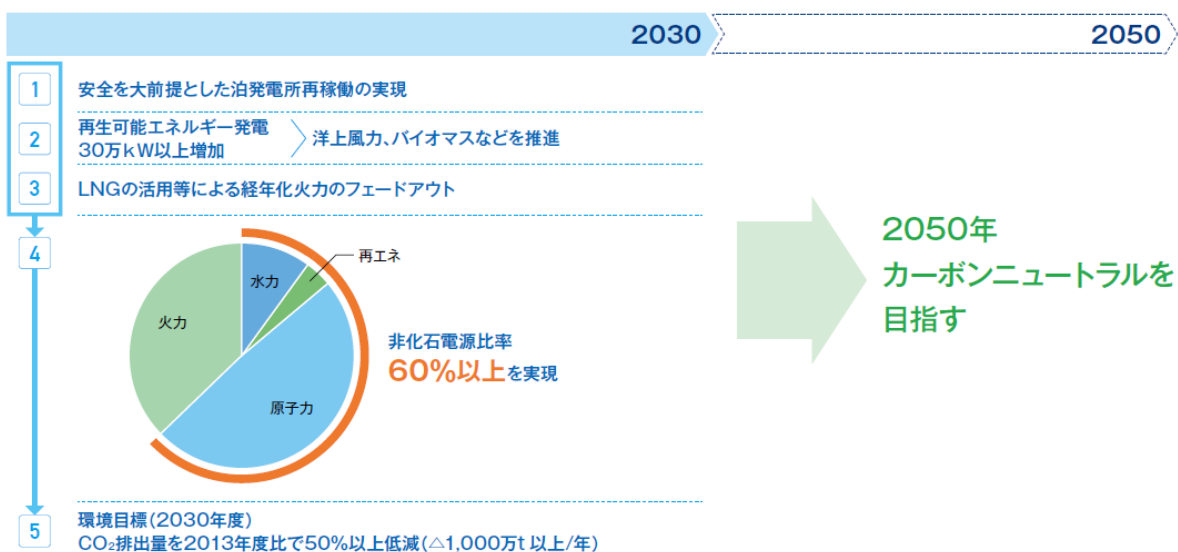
2030

2050

1 安全を大前提とした泊発電所再稼働の実現

2 再生可能エネルギー発電 30万kW以上増加 洋上風力、バイオマスなどを推進

3 LNGの活用等による経年化火力のフェードアウト

4

再エネ

水力

火力

原子力

非化石電源比率 60%以上を実現

2050年 カーボンニュートラルを目指す

5 環境目標(2030年度) $CO_2$排出量を2013年度比で50%以上低減(△1,000万t 以上/年)